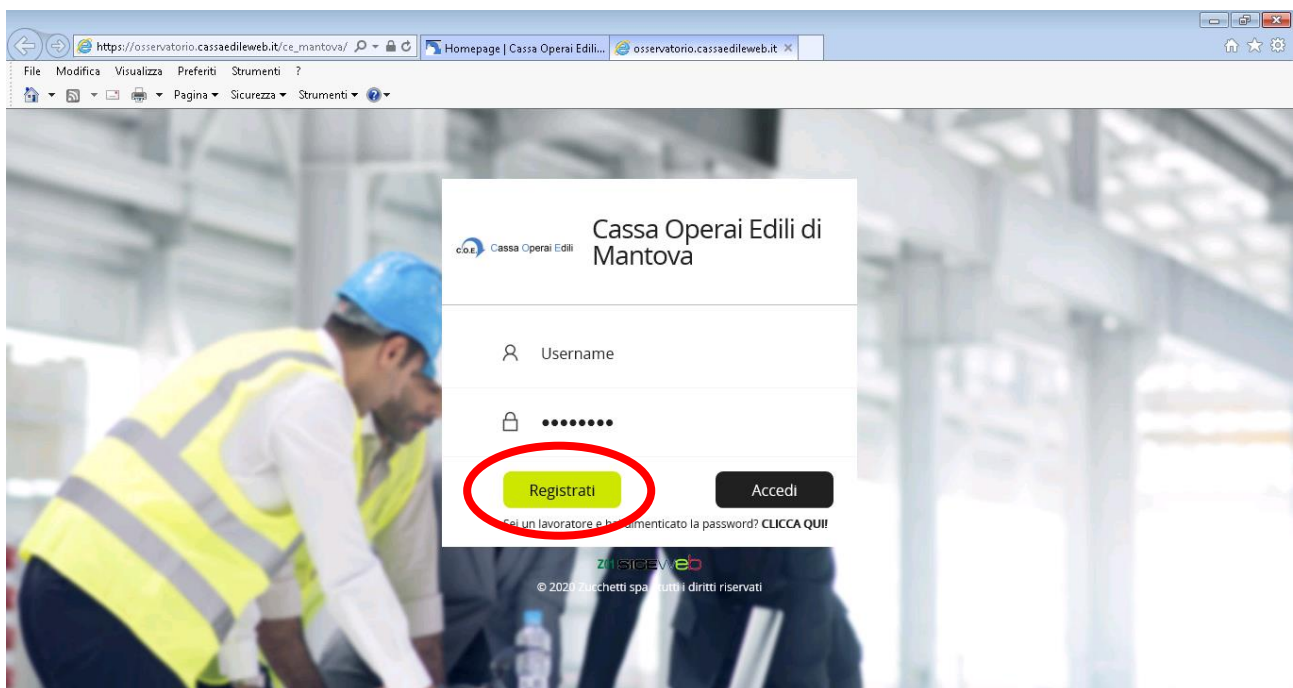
https://osservatorio.cassaedileweb.it/ce_mantova/
Homepage | Cassa Operai Edili...
osservatorio.cassaedileweb.it

File Modifica Visualizza Preferiti Strumenti ?
Pagina ▾ Sicurezza ▾ Strumenti ▾

C.O.E. Cassa Operai Edili
Cassa Operai Edili di Mantova

Username
••••••••

Registrati
Accedi

Sei un lavoratore e hai dimenticato la password? CLICCA QUI!

SICEWEB
© 2020 Zucchetti spa - tutti i diritti riservati